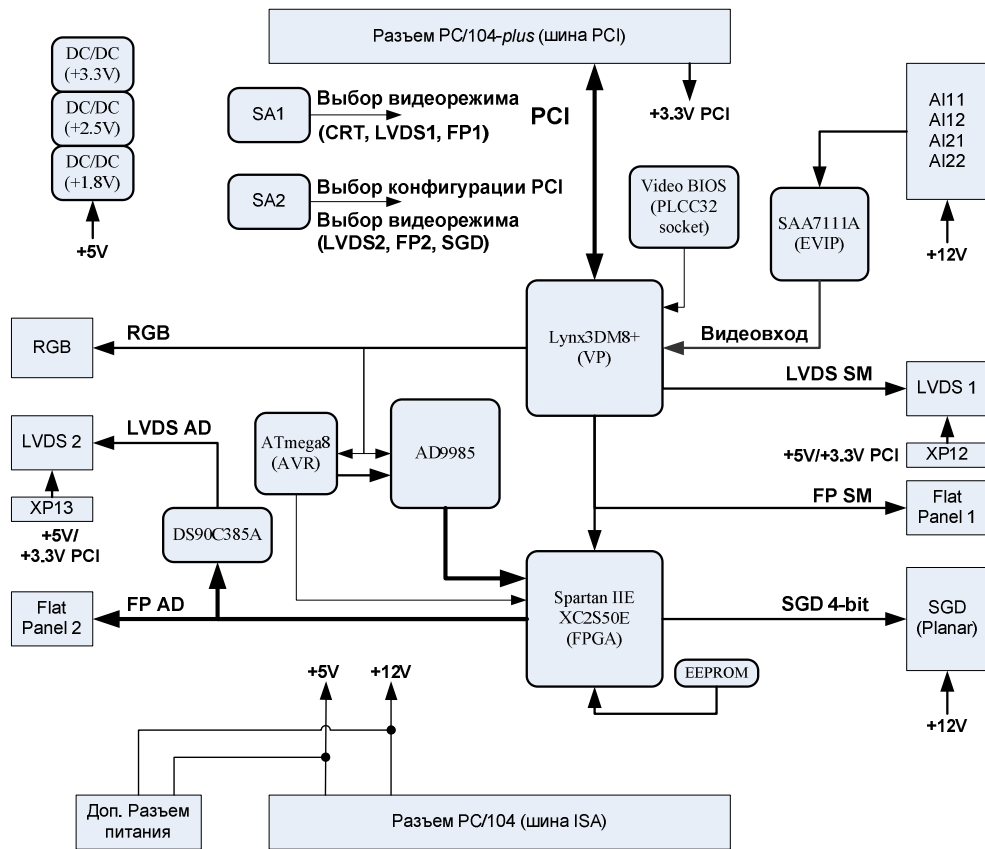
DC/DC (+3.3V)
DC/DC (+2.5V)
DC/DC (+1.8V)
+5V

Разъем PC/104-plus (шина PCI)

SA1
Выбор видеорежима
(CRT, LVDS1, FP1)

PCI

+3.3V PCI

AI11
AI12
AI21
AI22

+12V

SA2
Выбор конфигурации PCI
Выбор видеорежима
(LVDS2, FP2, SGD)

Video BIOS (PLCC32 socket)

SAA7111A (EVIP)

RGB
RGB

Lynx3DM8+ (VP)

Видеовход

LVDS SM
LVDS 1

LVDS 2
LVDS AD

ATmega8 (AVR)

AD9985

+5V/+3.3V PCI
XP12

XP13
+5V/
+3.3V PCI

DS90C385A

FP SM
Flat Panel 1

Flat Panel 2
FP AD

Spartan IIE XC2S50E (FPGA)

SGD 4-bit
SGD (Planar)

+5V
+12V

EEPROM

+12V

Доп. Разъем питания

Разъем PC/104 (шина ISA)